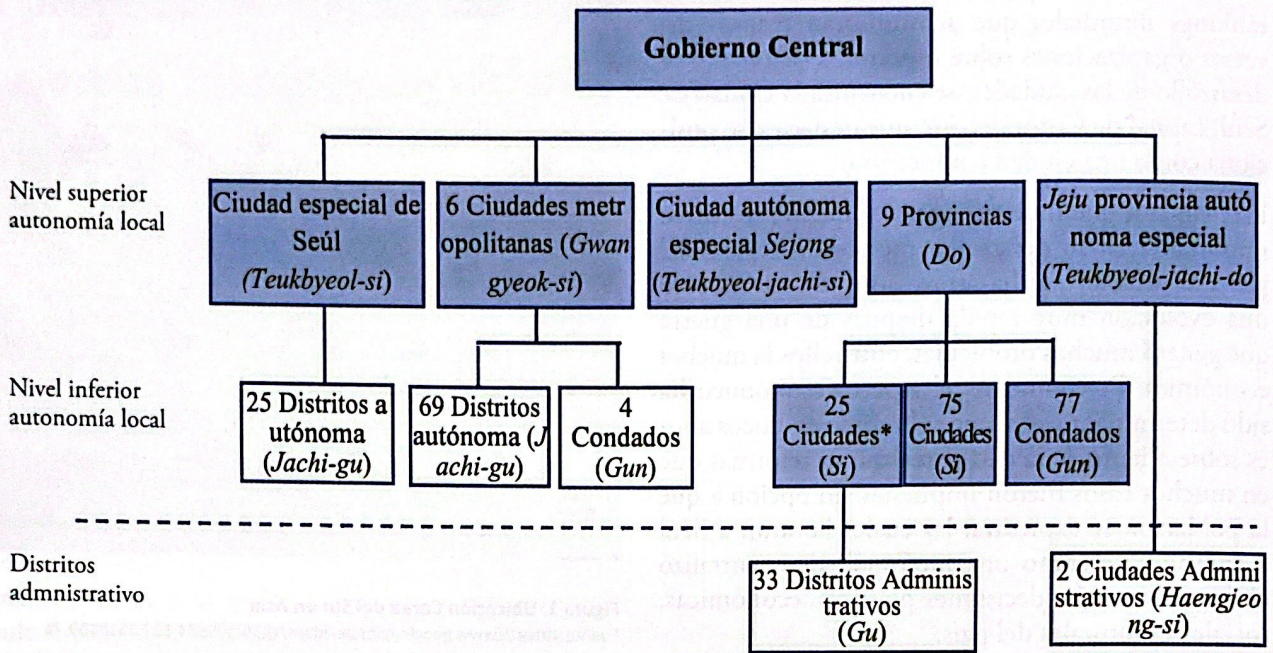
Gobierno Central

Nivel superior autonomía local

Ciudad especial de Seúl (*Teukbyeol-si*)

6 Ciudades metr opolitanas (*Gwan gyeok-si*)

Ciudad autónoma especial *Sejong* (*Teukbyeol-jachi-si*)

9 Provincias (*Do*)

*Jeju* provincia autó noma especial (*Teukbyeol-jachi-do*

Nivel inferior autonomía local

25 Distritos a utónoma (*Jachi-gu*)

69 Distritos autónoma (*J achi-gu*)

4 Condados (*Gun*)

25 Ciudades* (*Si*)

75 Ciudades (*Si*)

77 Condados (*Gun*)

Distritos admnistrativo

33 Distritos Adminis trativos (*Gu*)

2 Ciudades Admini strativos (*Haengjeo ng-si*)